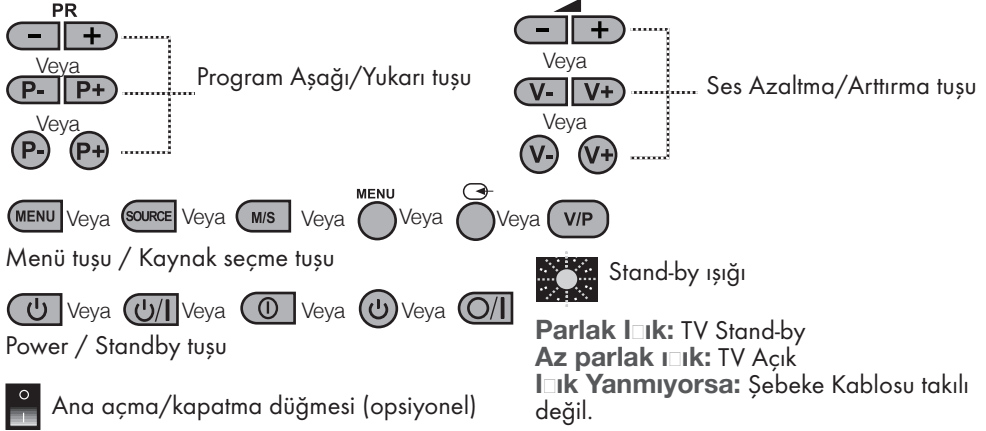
PR
– +
Veya
P- P+
Veya
P- P+
Program Aşağı/Yukarı tuşu

– +
Veya
V- V+
Veya
V- V+
Ses Azaltma/Arttırma tuşu

MENU Veya SOURCE Veya M/S Veya MENU Veya Veya V/P

Menü tuşu / Kaynak seçme tuşu

Veya Veya Veya Veya

Power / Standby tuşu

Ana açma/kapatma düğmesi (opsiyonel)

Stand-by ışığı

**Parlak I□ık:** TV Stand-by
**Az parlak ı□ık:** TV Açık
**I□ık Yanmıyorsa:** Şebeke Kablosu takılı değil.